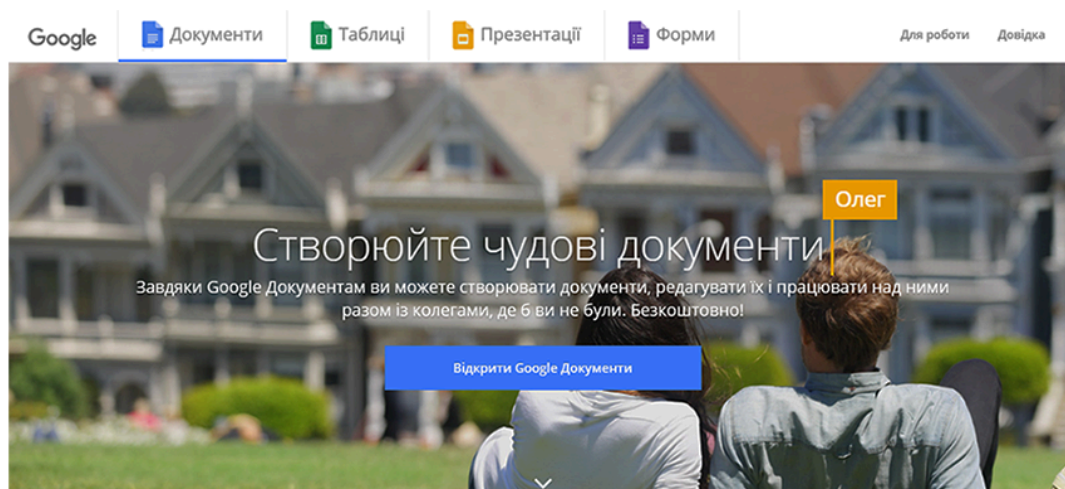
Google Документи Таблиці Презентації Форми Для роботи Довідка

Олег

Створюйте чудові документи

Завдяки Google Документам ви можете створювати документи, редагувати їх і працювати над ними разом із колегами, де б ви не були. Безкоштовно!

Відкрити Google Документи